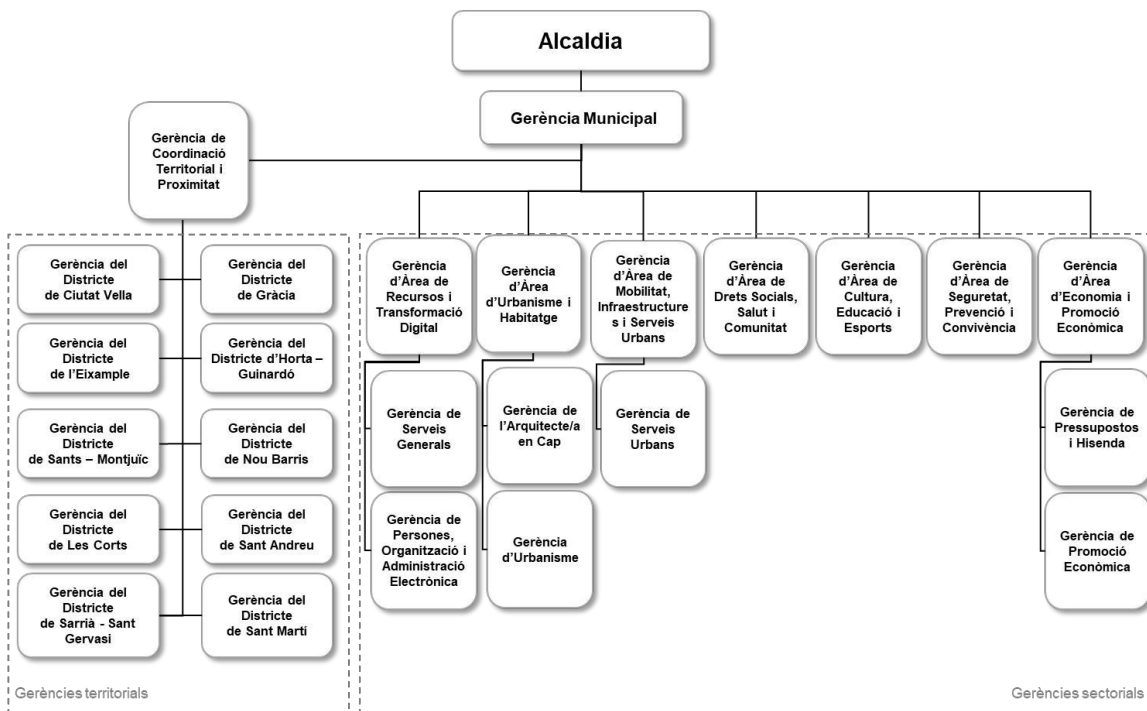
Alcaldia

Gerència Municipal

Gerència de Coordinació Territorial i Proximitat

Gerència del Districte de Ciutat Vella

Gerència del Districte de Gràcia

Gerència del Districte de l'Eixample

Gerència del Districte d'Horta – Guinardó

Gerència del Districte de Sants – Montjuïc

Gerència del Districte de Nou Barris

Gerència del Districte de Les Corts

Gerència del Districte de Sant Andreu

Gerència del Districte de Sarrià - Sant Gervasi

Gerència del Districte de Sant Martí

Gerències territorials

Gerència d'Àrea de Recursos i Transformació Digital

Gerència de Serveis Generals

Gerència de Persones, Organització i Administració Electrònica

Gerència d'Àrea d'Urbanisme i Habitatge

Gerència de l'Arquitecte/a en Cap

Gerència d'Urbanisme

Gerència d'Àrea de Mobilitat, Infraestructures i Serveis Urbans

Gerència de Serveis Urbans

Gerència d'Àrea de Drets Socials, Salut i Comunitat

Gerència d'Àrea de Cultura, Educació i Esports

Gerència d'Àrea de Seguretat, Prevenció i Convivència

Gerència d'Àrea d'Economia i Promoció Econòmica

Gerència de Pressupostos i Hisenda

Gerència de Promoció Econòmica

Gerències sectorials